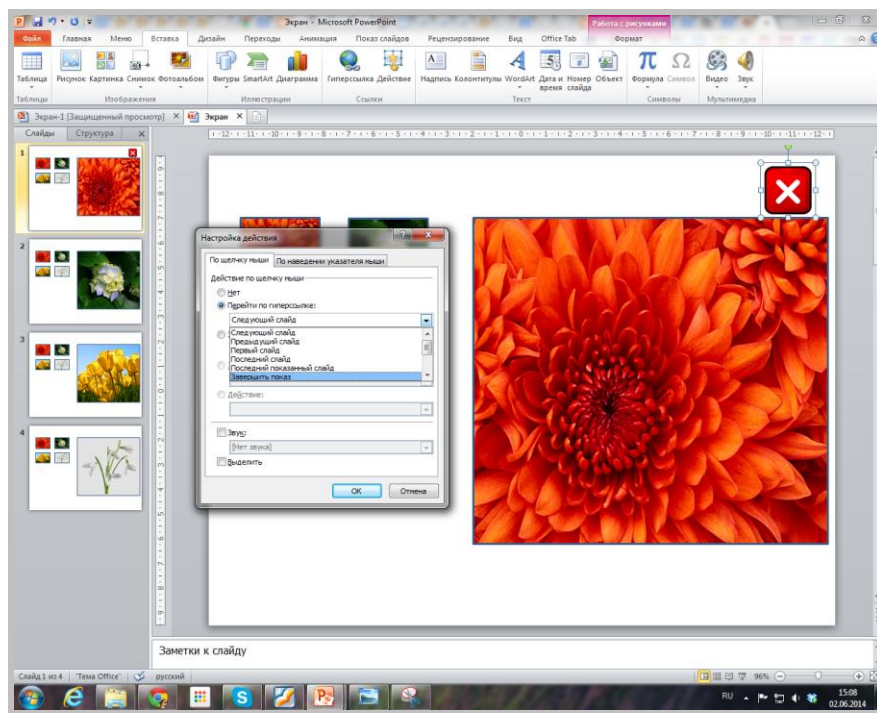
Экран - Microsoft PowerPoint
Работа с рисунками
Файл Главная Меню Вставка Дизайн Переходы Анимация Показ слайдов Рецензирование Вид Office Tab Формат
Таблица Рисунок Картинка Снимок Фотоальбом Фигуры SmartArt Диаграмма Гиперссылка Действие Надпись Колонтитулы WordArt Дата и время Номер слайда Объект Формула Символ Видео Звук
Таблицы Изображения Иллюстрации Ссылки Текст Символы Мультимедиа
Экран-1 [Защищенный просмотр] Экран
Слайды Структура
1
2
3
4
Настройка действия
По щелчку мыши По наведении указателя мыши
Действие по щелчку мыши
Нет
Перейти по гиперссылке:
Следующий слайд
Следующий слайд
Предыдущий слайд
Первый слайд
Последний слайд
Последний показанный слайд
Завершить показ
Действие:
Звук:
[Нет звука]
Выделить
ОК Отмена
Заметки к слайду
Слайд 1 из 4 "Тема Office" русский
96%
RU 15:08 02.06.2014